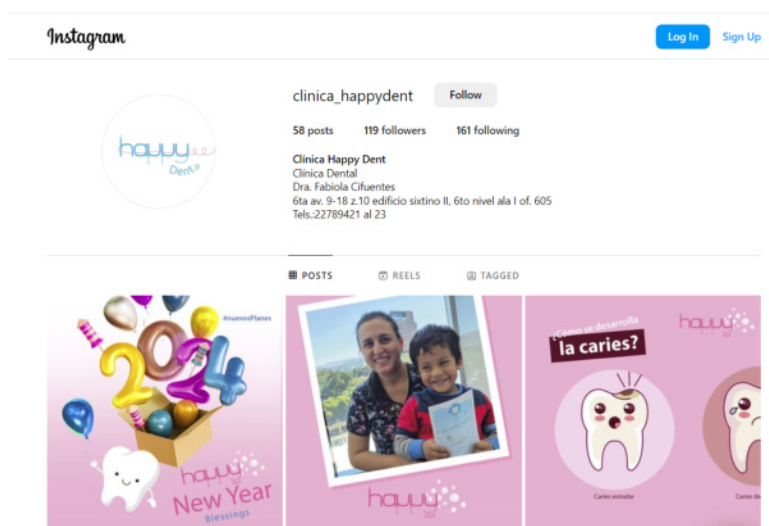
Instagram

Log In Sign Up

happy Dent

clinica_happydent Follow

58 posts 119 followers 161 following

Clinica Happy Dent
Clínica Dental
Dra. Fabiola Cifuentes
6ta av. 9-18 z.10 edificio sixtino II, 6to nivel ala I of. 605
Tels.:22789421 al 23

POSTS REELS TAGGED

#nuevosPlanes

2024

happy

New Year

Blessings

happy

¿Cómo se desarrolla la caries?

happy

Caries esmalte

Caries de